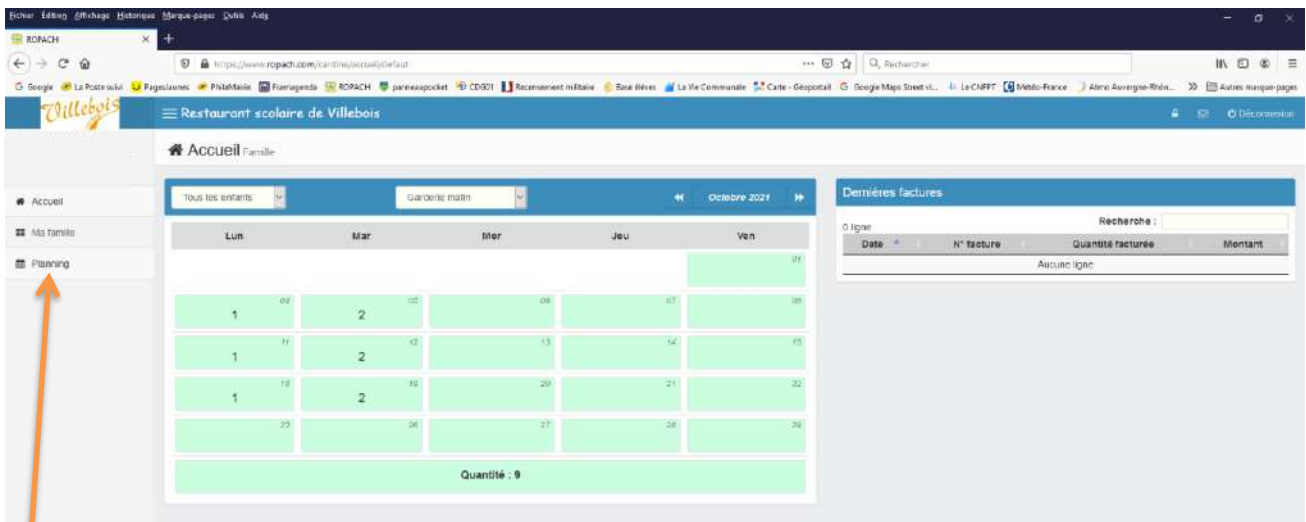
Fichier Édition Affichage Historique Marque-pages Outils Aide

ROPACH

https://www.ropach.com/cantine/accueil/default

Rechercher

Google La Poste suivi Pages Jaunes PhilaMaile Framagenda ROPACH panneaupocket CDG01 Recensement militaire Base élèves La Vie Communale Carte - Géoportail Google Maps Street vi... Le CNFPT Météo-France Atmo Auvergne-Rhôn... Autres marque-pages

Villebois

Restaurant scolaire de Villebois

Déconnexion

Accueil Famille

Accueil

Ma famille

Planning

Tous les enfants

Garderie matin

Octobre 2021

| Lun | Mar | Mer | Jeu | Ven |
|---|---|---|---|---|
| | | | | 01 |
| 04 1 | 05 2 | 06 | 07 | 08 |
| 11 1 | 12 2 | 13 | 14 | 15 |
| 18 1 | 19 2 | 20 | 21 | 22 |
| 25 | 26 | 27 | 28 | 29 |

Quantité : 9

Dernières factures

0 ligne

Recherche :

| Date | N° facture | Quantité facturée | Montant |
|---|---|---|---|
| Aucune ligne | | | |